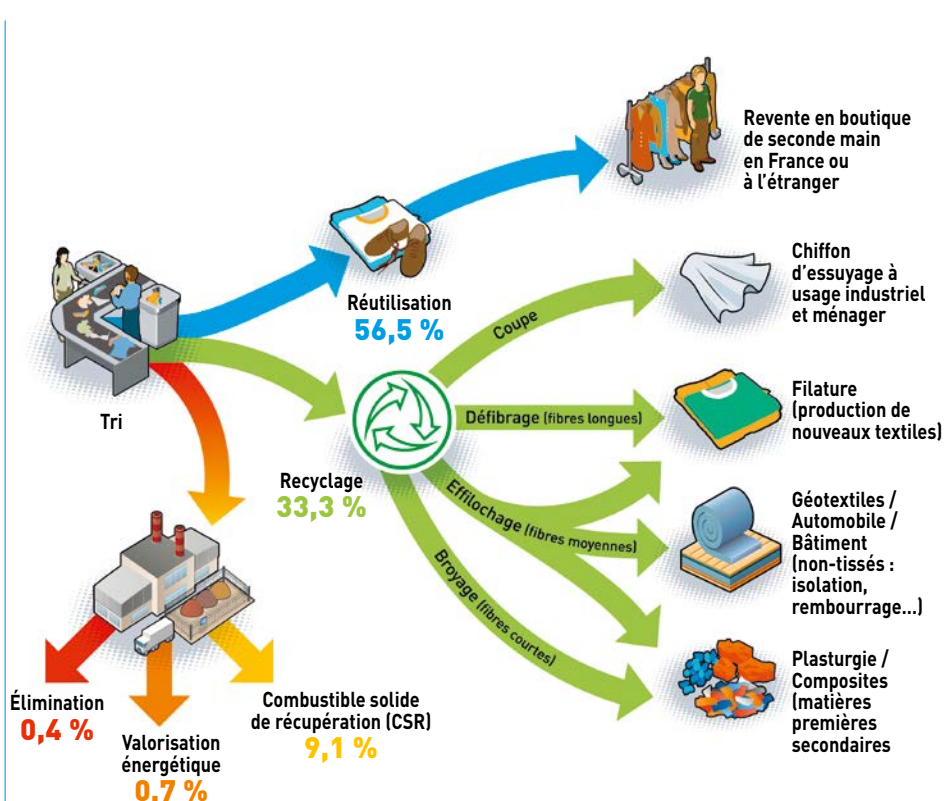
Revente en boutique de seconde main en France ou à l'étranger

Réutilisation
56,5 %

Chiffon d'essuyage à usage industriel et ménager

Coupe

Filature (production de nouveaux textiles)

Défibrage (fibres longues)

Tri

Recyclage
33,3 %

Effilochage (fibres moyennes)

Géotextiles / Automobile / Bâtiment (non-tissés : isolation, rembourrage…)

Broyage (fibres courtes)

Plasturgie / Composites (matières premières secondaires)

Élimination
0,4 %

Valorisation énergétique
0.7 %

Combustible solide de récupération (CSR)
9,1 %